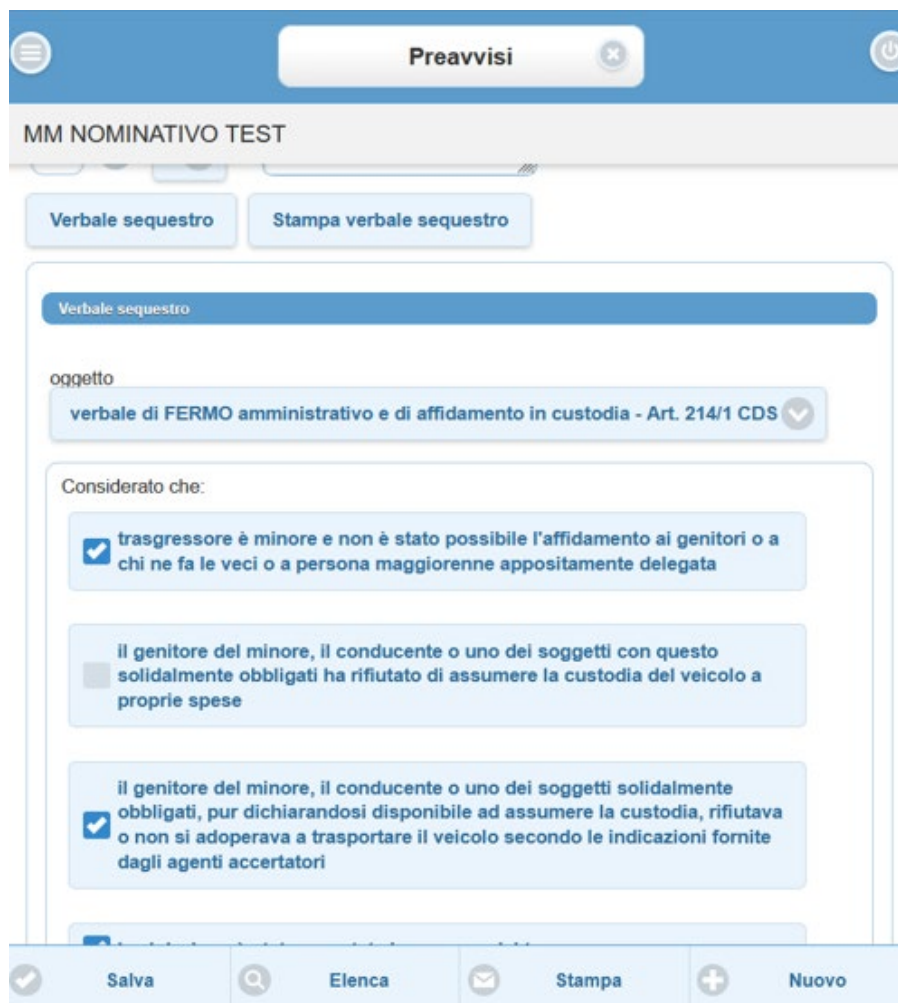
Preavvisi

MM NOMINATIVO TEST

Verbale sequestro

Stampa verbale sequestro

Verbale sequestro

oggetto

verbale di FERMO amministrativo e di affidamento in custodia - Art. 214/1 CDS

Considerato che:

trasgressore è minore e non è stato possibile l'affidamento ai genitori o a chi ne fa le veci o a persona maggiorenne appositamente delegata

il genitore del minore, il conducente o uno dei soggetti con questo solidalmente obbligati ha rifiutato di assumere la custodia del veicolo a proprie spese

il genitore del minore, il conducente o uno dei soggetti solidalmente obbligati, pur dichiarandosi disponibile ad assumere la custodia, rifiutava o non si adoperava a trasportare il veicolo secondo le indicazioni fornite dagli agenti accertatori

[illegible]

Salva

Elenca

Stampa

Nuovo